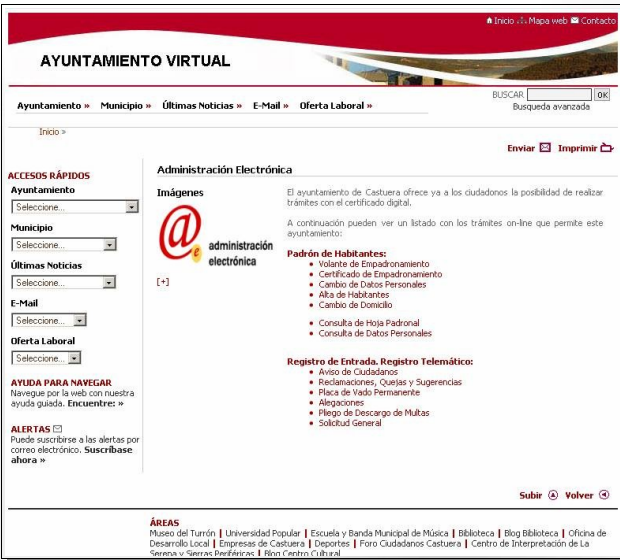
Inicio Mapa web Contacto

AYUNTAMIENTO VIRTUAL

Ayuntamiento » Municipio » Últimas Noticias » E-Mail » Oferta Laboral »

BUSCAR OK
Busqueda avanzada

Inicio »

Enviar Imprimir

ACCESOS RÁPIDOS
Ayuntamiento
Seleccione...
Municipio
Seleccione...
Últimas Noticias
Seleccione...
E-Mail
Seleccione...
Oferta Laboral
Seleccione...

AYUDA PARA NAVEGAR
Navegue por la web con nuestra ayuda guiada. Encuentre: »

ALERTAS
Puede suscribirse a las alertas por correo electrónico. Suscríbase ahora »

Administración Electrónica

Imágenes

@ administración electrónica

[+]

El ayuntamiento de Castuera ofrece ya a los ciudadonos la posibilidad de realizar trámites con el certificado digital.

A continuación pueden ver un listado con los trámites on-line que permite este ayuntamiento:

Padrón de Habitantes:
- Volante de Empadronamiento
- Certificado de Empadronamiento
- Cambio de Datos Personales
- Alta de Habitantes
- Cambio de Domicilio

- Consulta de Hoja Padronal
- Consulta de Datos Personales

Registro de Entrada. Registro Telemático:
- Aviso de Ciudadanos
- Reclamaciones, Quejas y Sugerencias
- Placa de Vado Permanente
- Alegaciones
- Pliego de Descargo de Multas
- Solicitud General

Subir Volver

ÁREAS
Museo del Turrón | Universidad Popular | Escuela y Banda Municipal de Música | Biblioteca | Blog Biblioteca | Oficina de Desarrollo Local | Empresas de Castuera | Deportes | Foro Ciudadanos Castuera | Centro de Interpretación de La Serena y Sierras Periféricas | Blog Centro Cultural